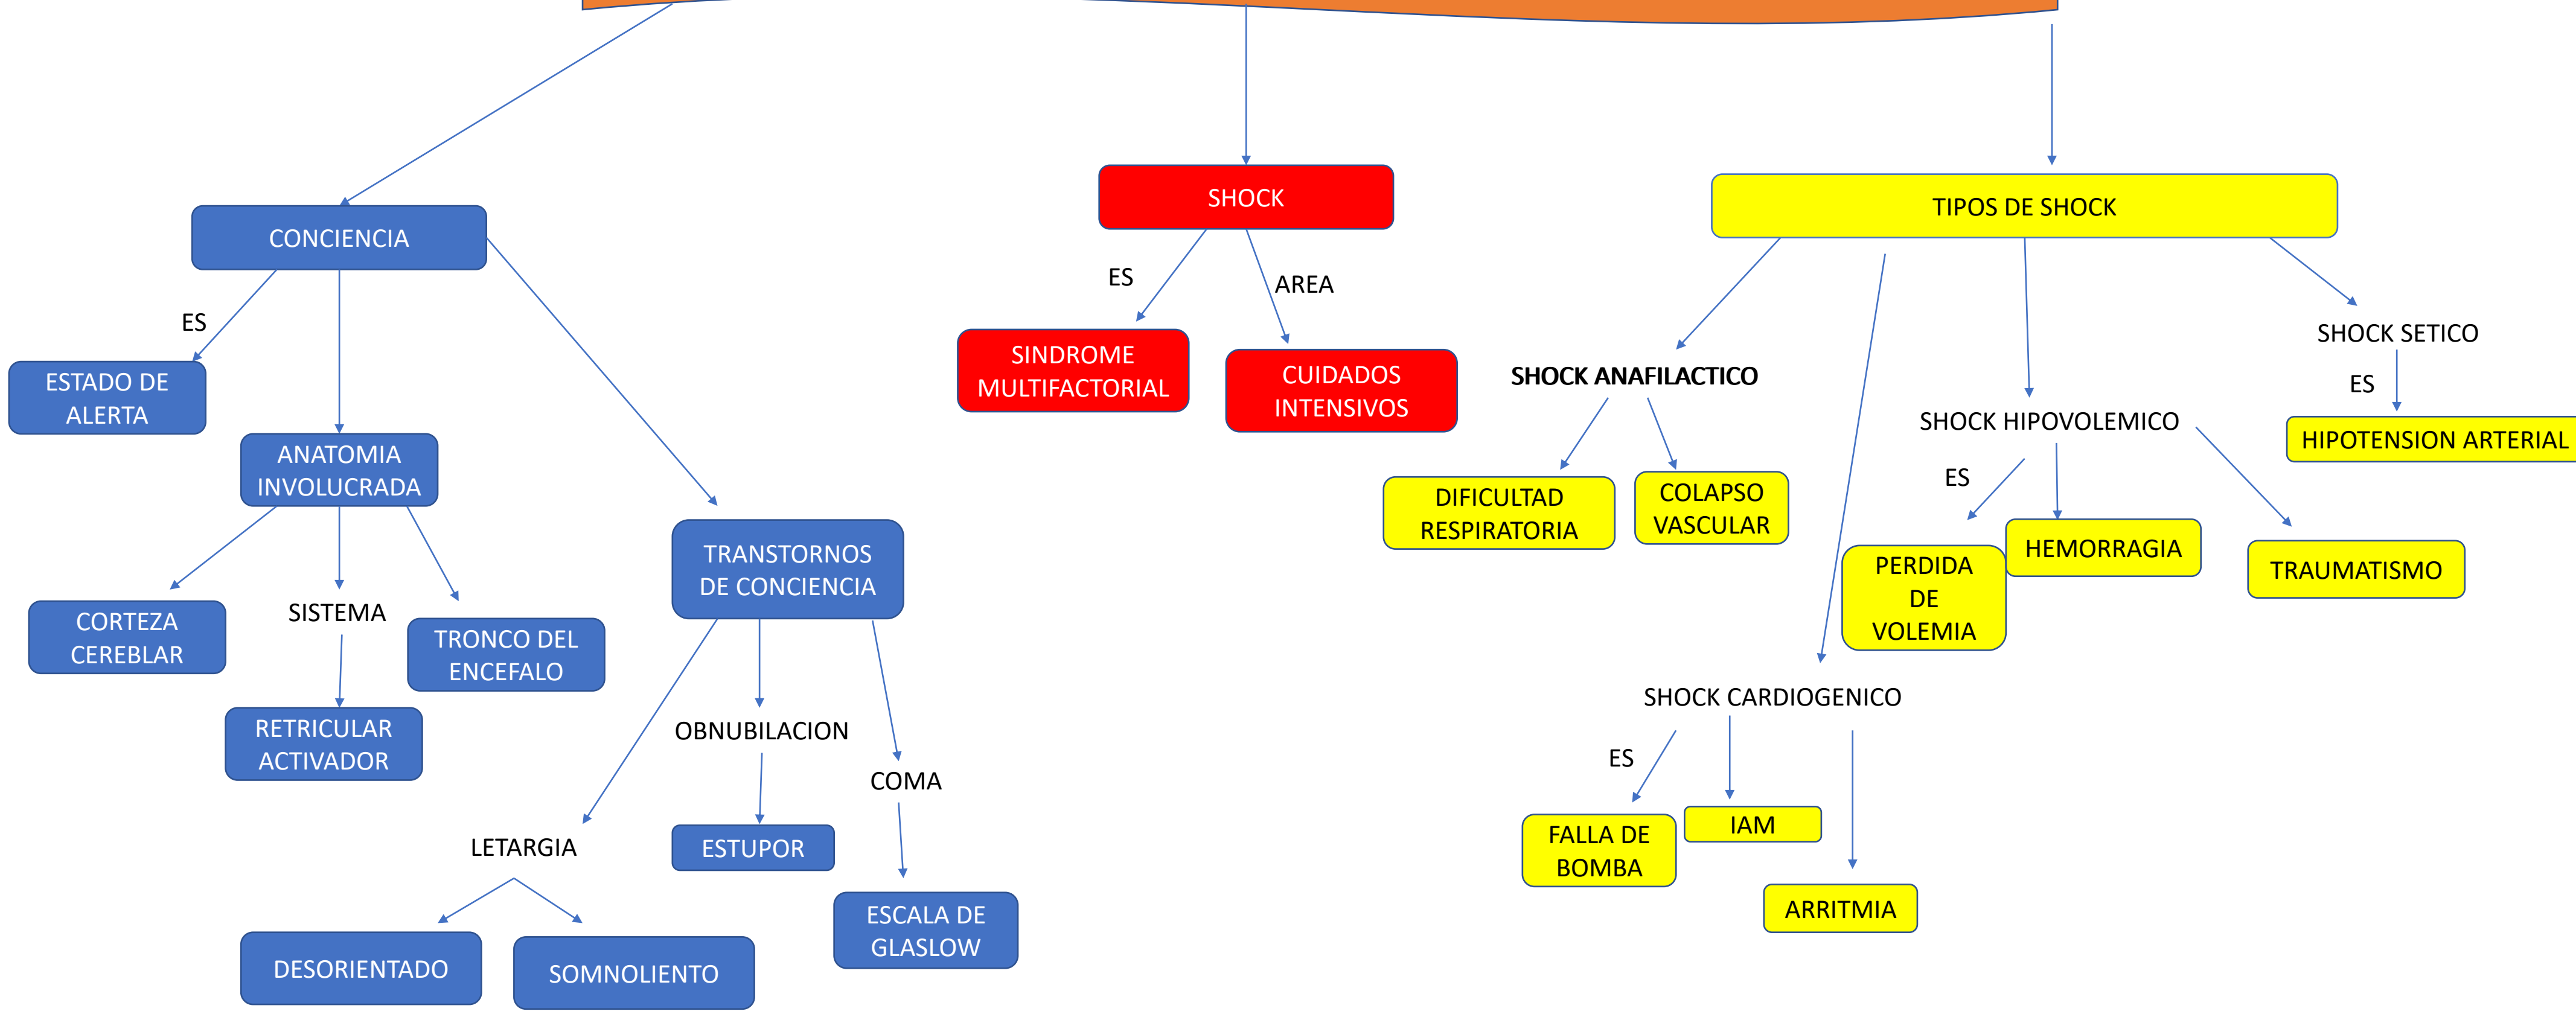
CONCIENCIA

ES

ESTADO DE ALERTA

ANATOMIA INVOLUCRADA

CORTEZA CEREBLAR

SISTEMA

TRONCO DEL ENCEFALO

RETRICULAR ACTIVADOR

TRANSTORNOS DE CONCIENCIA

OBNUBILACION

COMA

LETARGIA

ESTUPOR

ESCALA DE GLASLOW

DESORIENTADO

SOMNOLIENTO

SHOCK

ES

AREA

SINDROME MULTIFACTORIAL

CUIDADOS INTENSIVOS

TIPOS DE SHOCK

SHOCK ANAFILACTICO

DIFICULTAD RESPIRATORIA

COLAPSO VASCULAR

SHOCK SETICO

ES

HIPOTENSION ARTERIAL

SHOCK HIPOVOLEMICO

ES

PERDIDA DE VOLEMIA

HEMORRAGIA

TRAUMATISMO

SHOCK CARDIOGENICO

ES

FALLA DE BOMBA

IAM

ARRITMIA